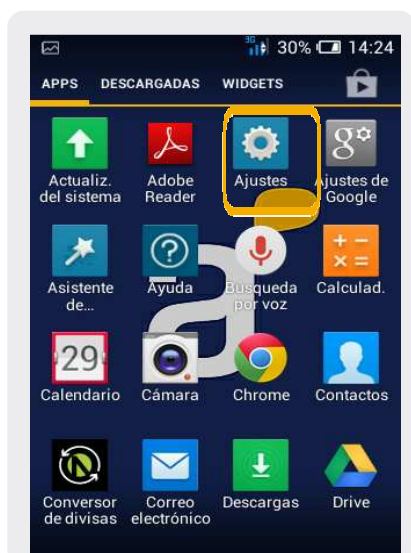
30% 14:24

APPS DESCARGADAS WIDGETS

Actualiz. del sistema
Adobe Reader
Ajustes
Ajustes de Google

Asistente de...
Ayuda
Búsqueda por voz
Calculad.

29
Calendario
Cámara
Chrome
Contactos

Conversor de divisas
Correo electrónico
Descargas
Drive